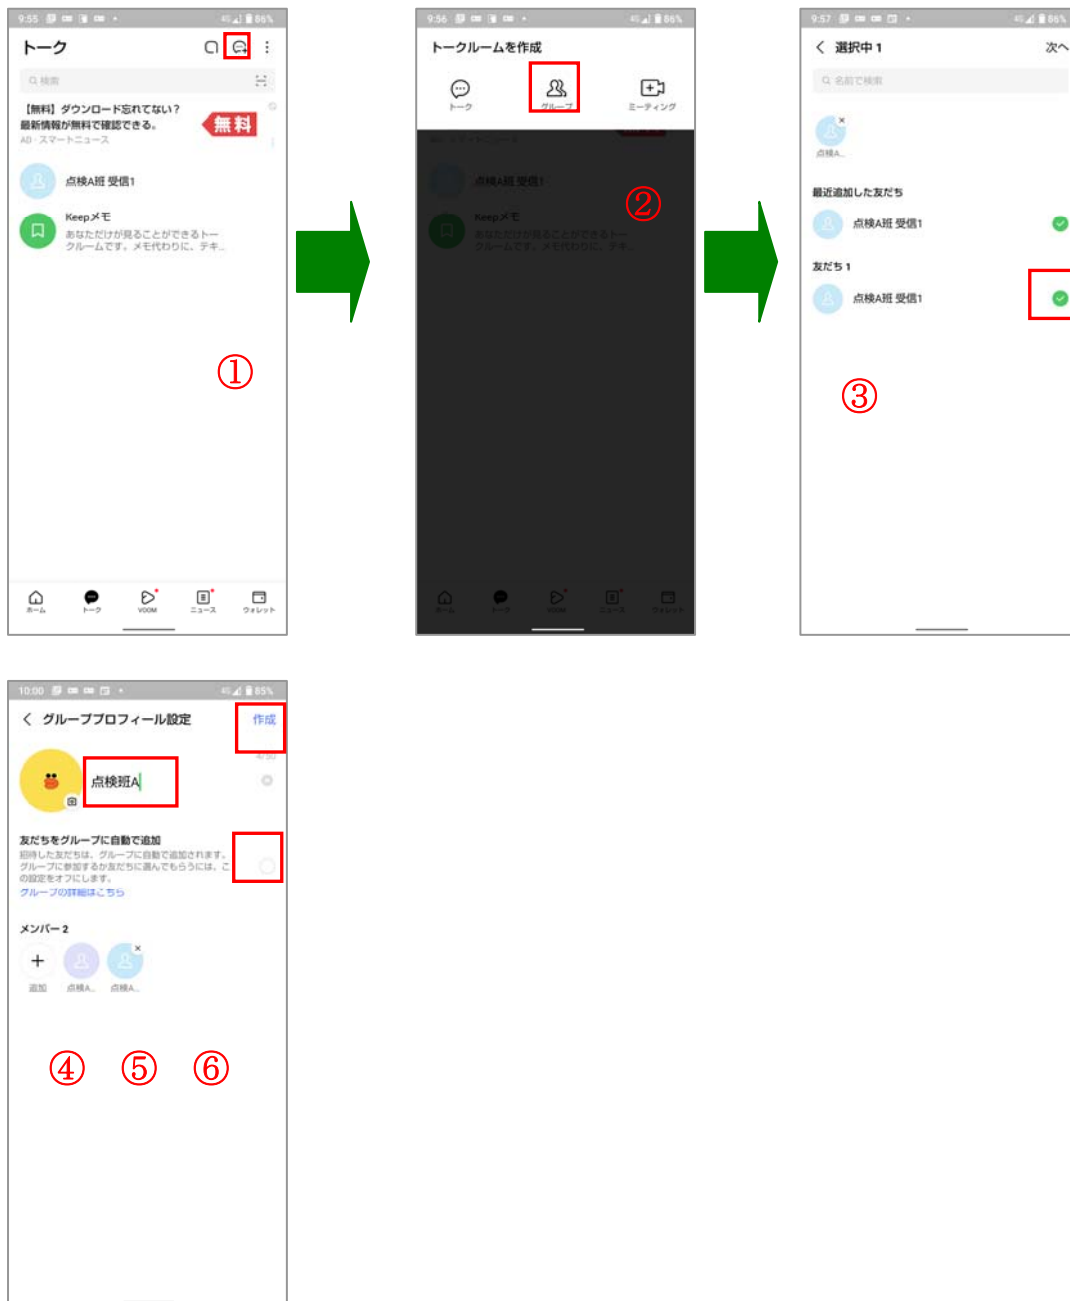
9:55 86%

トーク

検索

【無料】ダウンロード忘れてない？
最新情報が無料で確認できる。
AB・スマートニュース

無料

点検A班 受信1

Keepメモ
あなただけが見ることができるトークルームです。メモ代わりに、テキ…

①

ホーム トーク VOOM ニュース ウォレット

9:56 86%

トークルームを作成

トーク グループ ミーティング

点検A班 受信1

Keepメモ
あなただけが見ることができるトークルームです。メモ代わりに、テキ…

②

ホーム トーク VOOM ニュース ウォレット

9:57 86%

選択中 1 次へ

名前で検索

点検A…

最近追加した友だち

点検A班 受信1

友だち 1

点検A班 受信1

③

10:00 85%

グループプロフィール設定 作成

点検班A

4/50

友だちをグループに自動で追加
招待した友だちは、グループに自動で追加されます。グループに参加するか友だちに選んでもらうには、この設定をオフにします。
グループの詳細はこちら

メンバー 2

追加 点検A… 点検A…

④ ⑤ ⑥